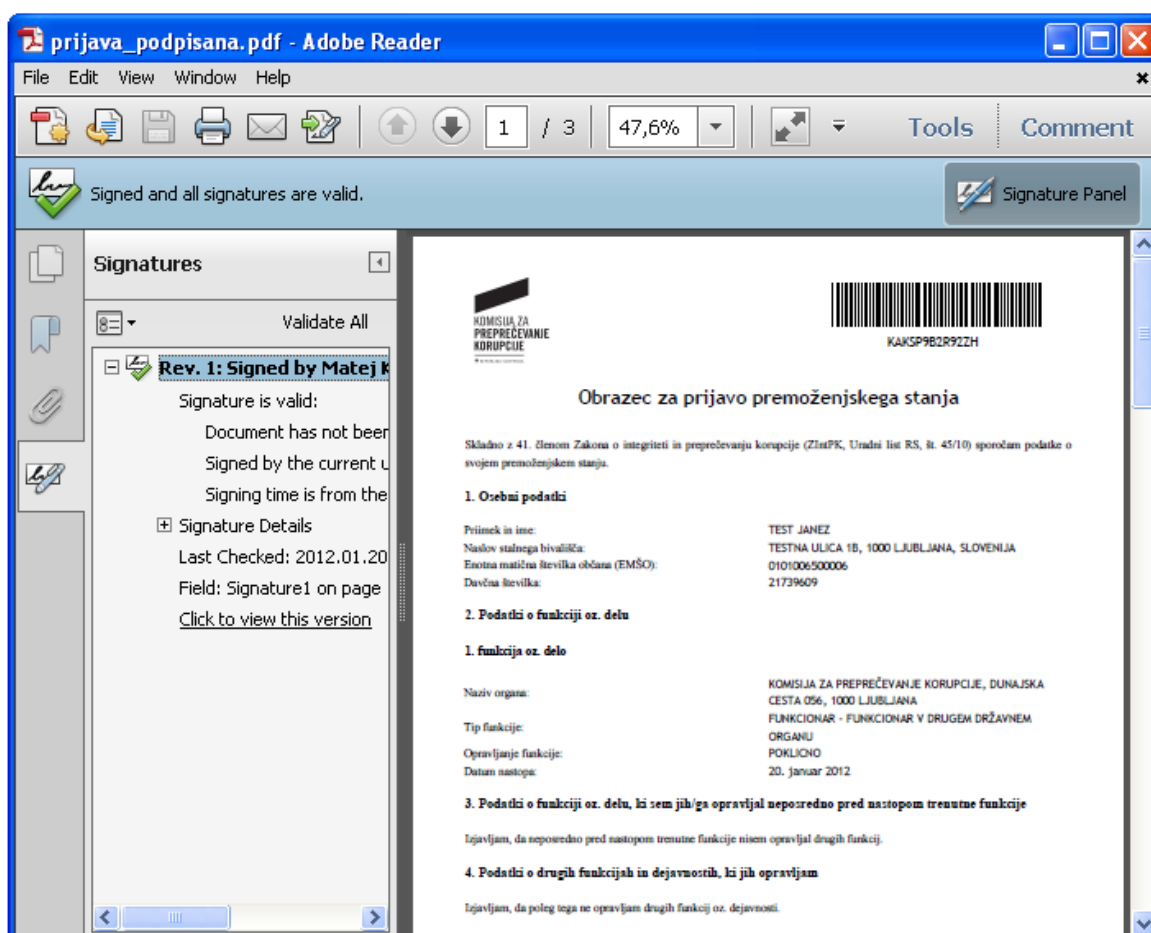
prijava_podpisana.pdf - Adobe Reader

File Edit View Window Help

1 / 3 47,6% Tools Comment

Signed and all signatures are valid.

Signature Panel

Signatures

Validate All

Rev. 1: Signed by Matej K

Signature is valid:

Document has not beer

Signed by the current u

Signing time is from the

Signature Details

Last Checked: 2012.01.20

Field: Signature1 on page

Click to view this version

KOMISIJA ZA PREPREČEVANJE KORUPCIJE

KAKSP9B2R92ZH

Obrazec za prijavo premoženjskega stanja

Skladno z 41. členom Zakona o integriteti in preprečevanju korupcije (ZIntPK, Uradni list RS, št. 45/10) sporočam podatke o svojem premoženjskem stanju.

1. Osebni podatki

| | |
|---|---|
| Priimek in ime: | TEST JANEZ |
| Naslov stalnega bivališča: | TESTNA ULICA 1B, 1000 LJUBLJANA, SLOVENIJA |
| Enotna matična številka občana (EMŠO): | 0101006500006 |
| Davčna številka: | 21739609 |

2. Podatki o funkciji oz. delu

1. funkcija oz. delo

| | |
|---|---|
| Naziv organa: | KOMISIJA ZA PREPREČEVANJE KORUPCIJE, DUNAJSKA CESTA 056, 1000 LJUBLJANA |
| Tip funkcije: | FUNKCIONAR - FUNKCIONAR V DRUGEM DRŽAVNEM ORGANU |
| Opravljanje funkcije: | POKLICNO |
| Datum nastopa: | 20. januar 2012 |

3. Podatki o funkciji oz. delu, ki sem jih/ga opravljal neposredno pred nastopom trenutne funkcije

Izjavljam, da neposredno pred nastopom trenutne funkcije nisem opravljal drugih funkcij.

4. Podatki o drugih funkcijah in dejavnostih, ki jih opravljam

Izjavljam, da poleg tega ne opravljam drugih funkcij oz. dejavnosti.